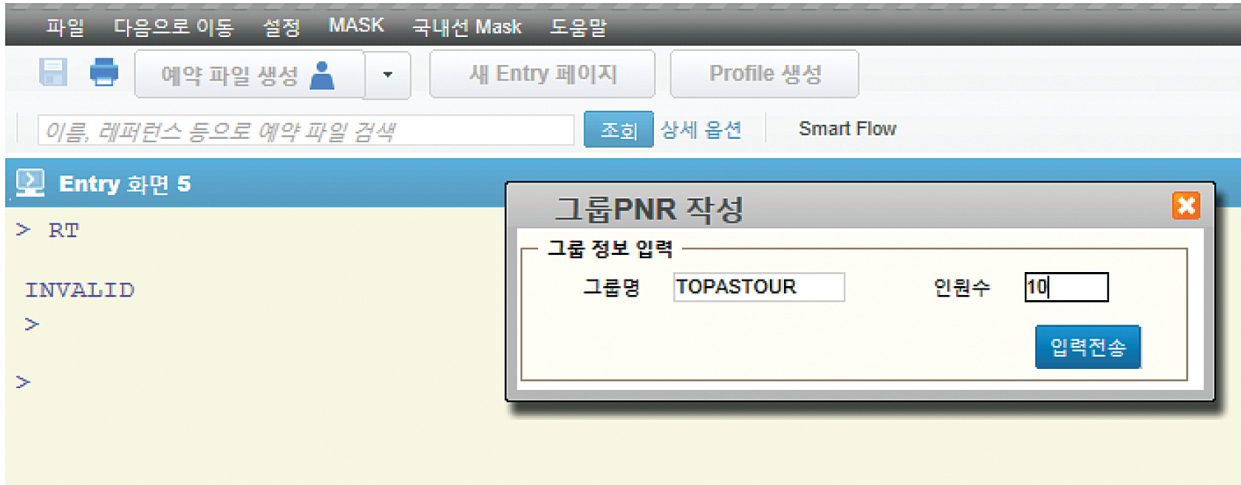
파일 다음으로 이동 설정 MASK 국내선 Mask 도움말

예약 파일 생성

새 Entry 페이지

Profile 생성

이름, 레퍼런스 등으로 예약 파일 검색

조회

상세 옵션

Smart Flow

Entry 화면 5

> RT

INVALID

>

>

그룹PNR 작성

그룹 정보 입력

그룹명 TOPASTOUR

인원수 10

입력전송